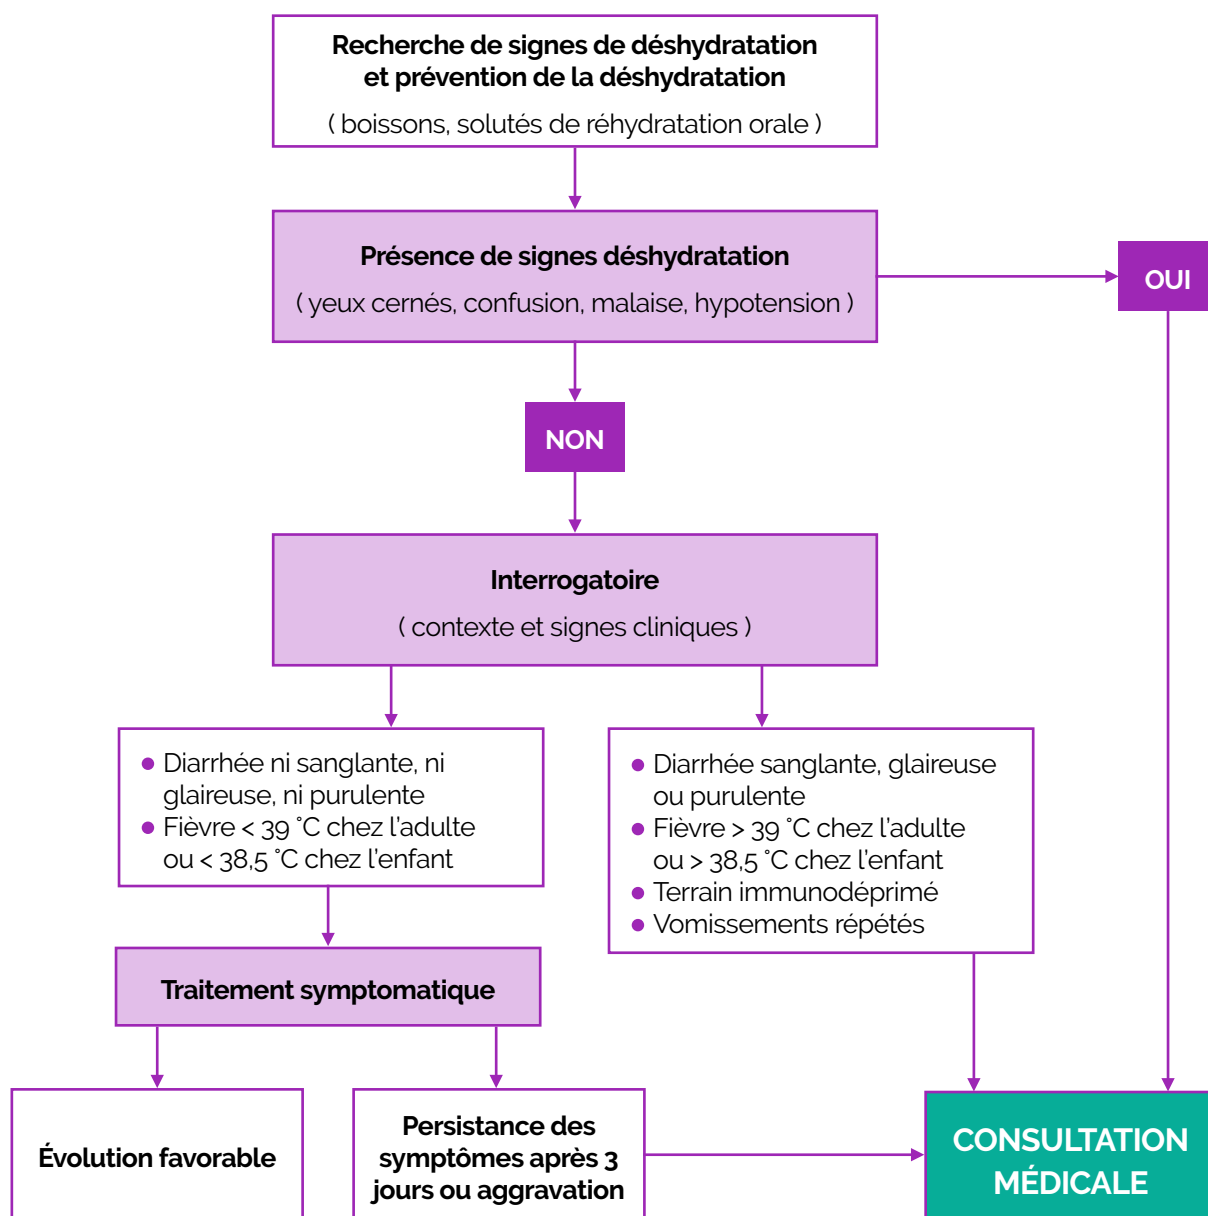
Recherche de signes de déshydratation et prévention de la déshydratation

( boissons, solutés de réhydratation orale )

Présence de signes déshydratation

( yeux cernés, confusion, malaise, hypotension )

OUI

NON

Interrogatoire

( contexte et signes cliniques )

- Diarrhée ni sanglante, ni glaireuse, ni purulente
- Fièvre < 39 °C chez l'adulte ou < 38,5 °C chez l'enfant

- Diarrhée sanglante, glaireuse ou purulente
- Fièvre > 39 °C chez l'adulte ou > 38,5 °C chez l'enfant
- Terrain immunodéprimé
- Vomissements répétés

Traitement symptomatique

Évolution favorable

Persistance des symptômes après 3 jours ou aggravation

CONSULTATION MÉDICALE